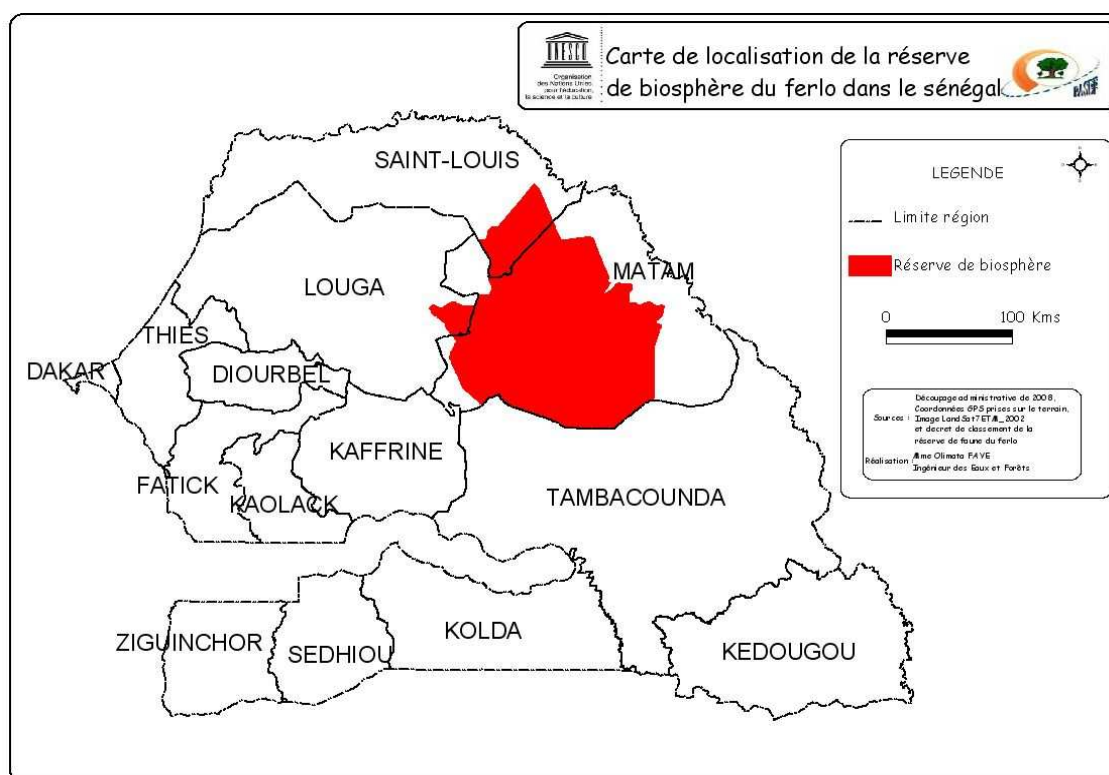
UNESCO
Organisation des Nations Unies pour l'éducation, la science et la culture

Carte de localisation de la réserve de biosphère du ferlo dans le sénégal

LEGENDE

Limite région

Réserve de biosphère

0 100 Kms

Sources : Découpage administrative de 2008, Coordonnées GPS prises sur le terrain, Image LandSat7ETM_2002 et decret de classement de la réserve de faune du ferlo

Réalisation : Mme Olimata FAYE Ingénieur des Eaux et Forêts

SAINT-LOUIS

MATAM

LOUGA

THIES

DAKAR

DIOURBEL

KAFFRINE

FATICK

KAOLACK

TAMBACOUNDA

ZIGUINCHOR

SEDHIOU

KOLDA

KEDOUGOU